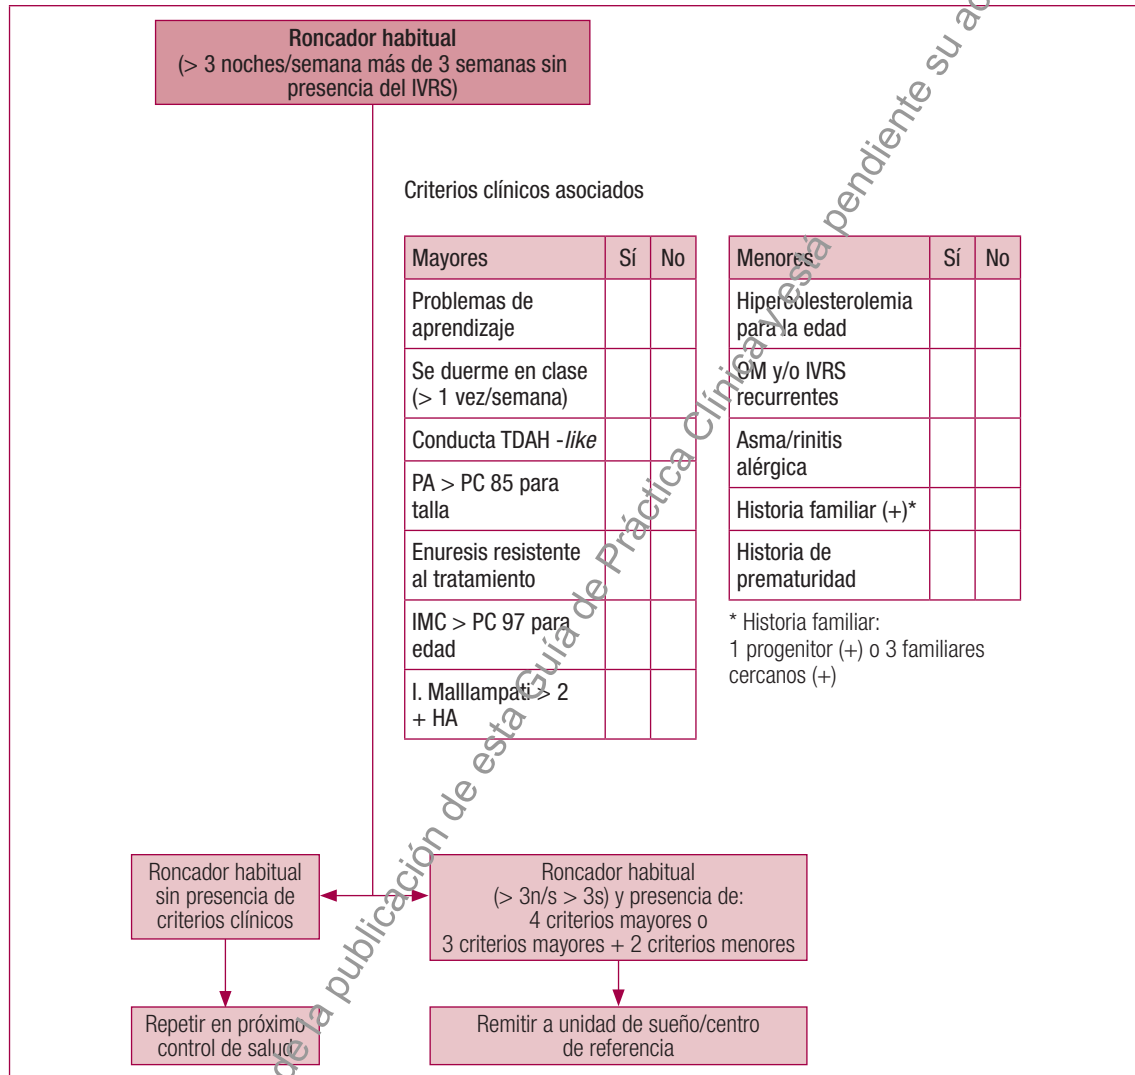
Roncador habitual
(> 3 noches/semana más de 3 semanas sin presencia del IVRS)

Criterios clínicos asociados

| Mayores | Sí | No |
|---|---|---|
| Problemas de aprendizaje | | |
| Se duerme en clase (> 1 vez/semana) | | |
| Conducta TDAH -*like* | | |
| PA > PC 85 para talla | | |
| Enuresis resistente al tratamiento | | |
| IMC > PC 97 para edad | | |
| I. Malllampati > 2 + HA | | |

| Menores | Sí | No |
|---|---|---|
| Hipercolesterolemia para la edad | | |
| OM y/o IVRS recurrentes | | |
| Asma/rinitis alérgica | | |
| Historia familiar (+)* | | |
| Historia de prematuridad | | |

* Historia familiar:
1 progenitor (+) o 3 familiares cercanos (+)

Roncador habitual sin presencia de criterios clínicos

Roncador habitual (> 3n/s > 3s) y presencia de:
4 criterios mayores o
3 criterios mayores + 2 criterios menores

Repetir en próximo control de salud

Remitir a unidad de sueño/centro de referencia

de la publicación de esta Guía de Práctica Clínica y está pendiente su ac